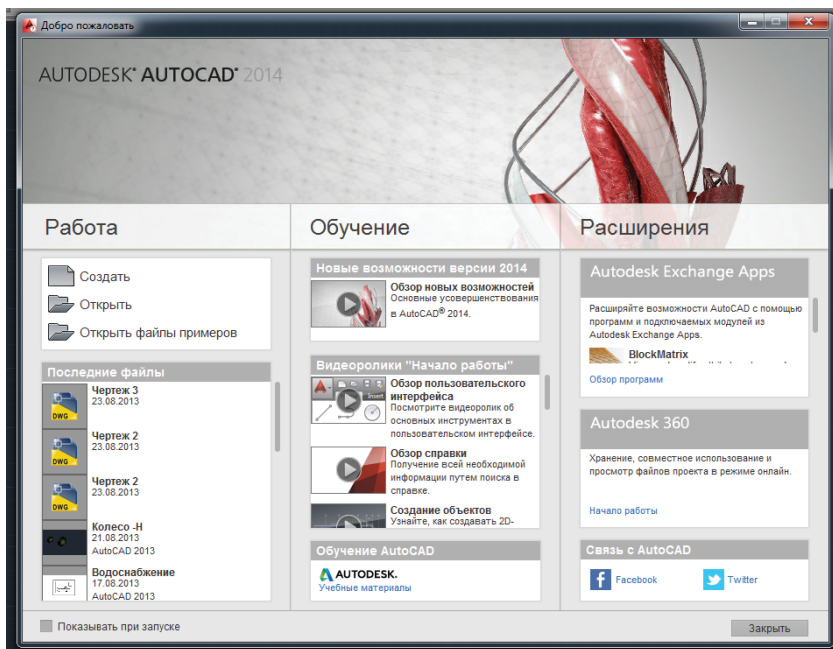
Добро пожаловать

AUTODESK® AUTOCAD® 2014

Работа

Создать
Открыть
Открыть файлы примеров

Последние файлы
Чертеж 3
23.08.2013
Чертеж 2
23.08.2013
Чертеж 2
23.08.2013
Колесо -Н
21.08.2013
AutoCAD 2013
Водоснабжение
17.08.2013
AutoCAD 2013

Обучение

Новые возможности версии 2014
Обзор новых возможностей
Основные усовершенствования в AutoCAD® 2014.

Видеоролики "Начало работы"
Обзор пользовательского интерфейса
Посмотрите видеоролик об основных инструментах в пользовательском интерфейсе.
Обзор справки
Получение всей необходимой информации путем поиска в справке.
Создание объектов
Узнайте, как создавать 2D-

Обучение AutoCAD
AUTODESK.
Учебные материалы

Расширения

Autodesk Exchange Apps
Расширяйте возможности AutoCAD с помощью программ и подключаемых модулей из Autodesk Exchange Apps.
BlockMatrix
Обзор программ

Autodesk 360
Хранение, совместное использование и просмотр файлов проекта в режиме онлайн.
Начало работы

Связь с AutoCAD
Facebook
Twitter

Показывать при запуске
Закрыть